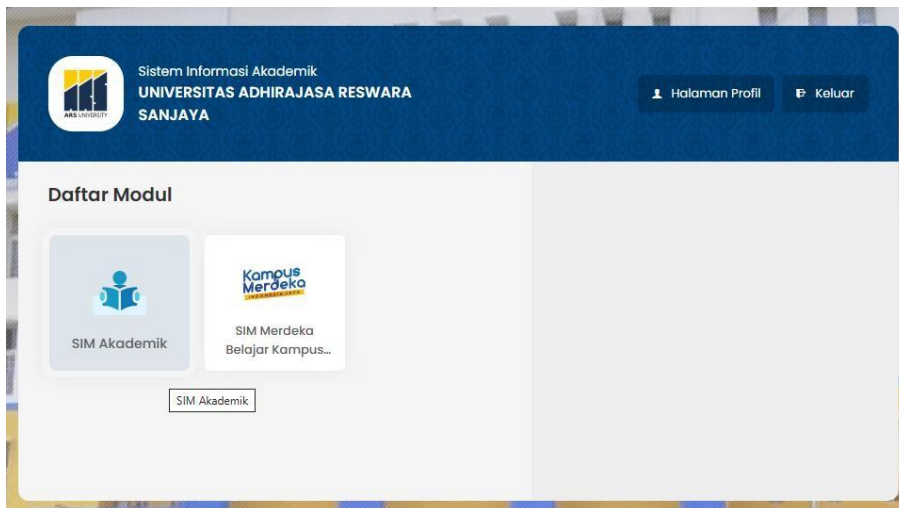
ARS UNIVERSITY

Sistem Informasi Akademik
UNIVERSITAS ADHIRAJASA RESWARA SANJAYA

Halaman Profil

Keluar

Daftar Modul

SIM Akademik

Kampus Merdeka
INDONESIA JAYA

SIM Merdeka Belajar Kampus...

SIM Akademik